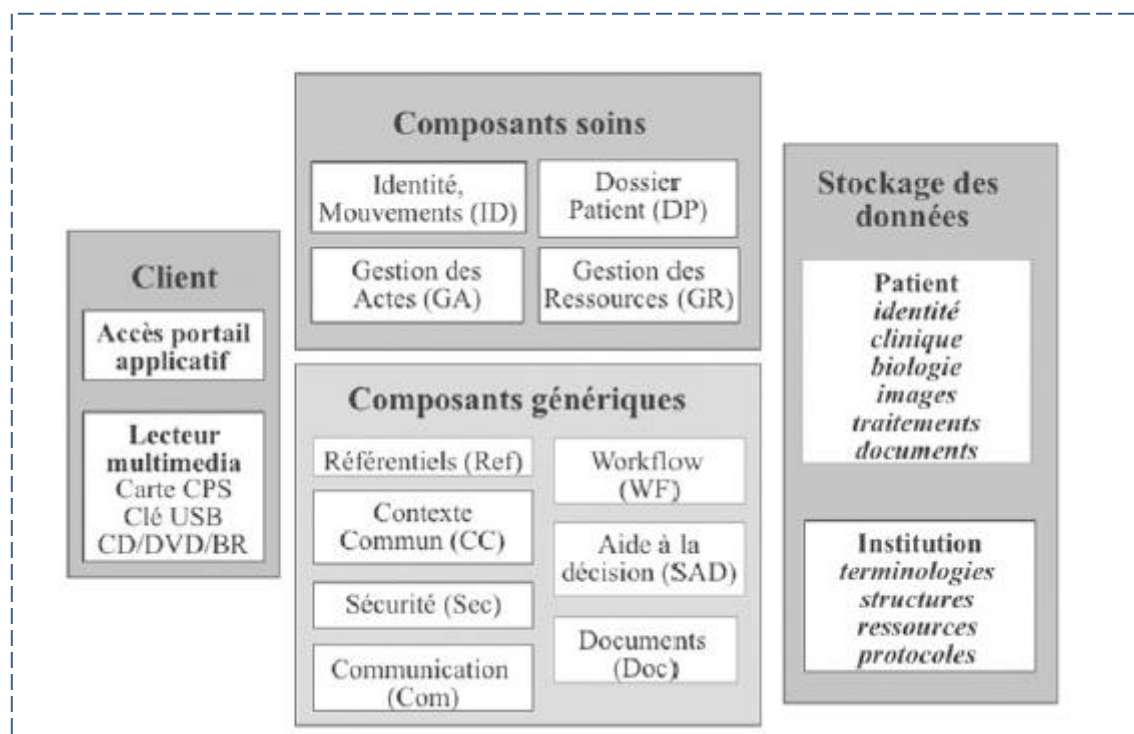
Client

Accès portail applicatif

Lecteur multimedia
Carte CPS
Clé USB
CD/DVD/BR

Composants soins

Identité, Mouvements (ID)

Dossier Patient (DP)

Gestion des Actes (GA)

Gestion des Ressources (GR)

Composants génériques

Référentiels (Ref)

Contexte Commun (CC)

Sécurité (Sec)

Communication (Com)

Workflow (WF)

Aide à la décision (SAD)

Documents (Doc)

Stockage des données

Patient
identité
clinique
biologie
images
traitements
documents

Institution
terminologies
structures
ressources
protocoles